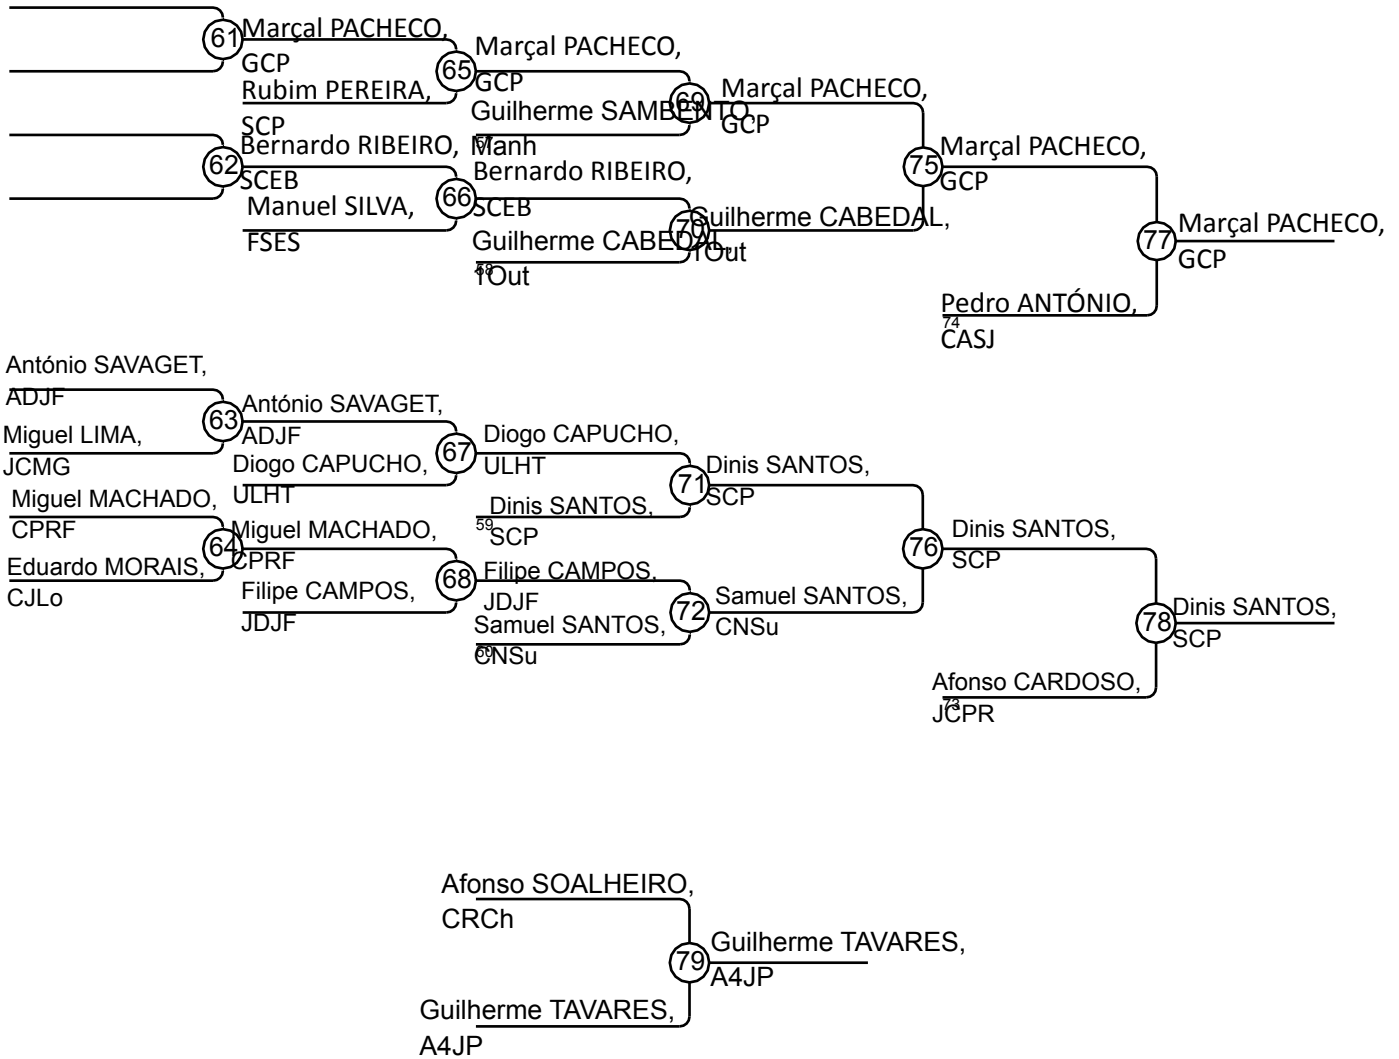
61 Marçal PACHECO, GCP
Rubim PEREIRA, SCP
65 Marçal PACHECO, GCP
Guilherme SAMBENTO, 57 Manh
69 Marçal PACHECO, GCP
62 Bernardo RIBEIRO, SCEB
Manuel SILVA, FSES
66 Bernardo RIBEIRO, SCEB
Guilherme CABEDAL, 58 1Out
70 Guilherme CABEDAL, 1Out
75 Marçal PACHECO, GCP
77 Marçal PACHECO, GCP
Pedro ANTÓNIO, 74 CASJ

António SAVAGET, ADJF
Miguel LIMA, JCMG
63 António SAVAGET, ADJF
Diogo CAPUCHO, ULHT
67 Diogo CAPUCHO, ULHT
Dinis SANTOS, 59 SCP
71 Dinis SANTOS, SCP
Miguel MACHADO, CPRF
Eduardo MORAIS, CJLo
64 Miguel MACHADO, CPRF
Filipe CAMPOS, JDJF
68 Filipe CAMPOS, JDJF
Samuel SANTOS, 60 CNSu
72 Samuel SANTOS, CNSu
76 Dinis SANTOS, SCP
78 Dinis SANTOS, SCP
Afonso CARDOSO, 73 JCPR

Afonso SOALHEIRO, CRCh
79 Guilherme TAVARES, A4JP
Guilherme TAVARES, A4JP